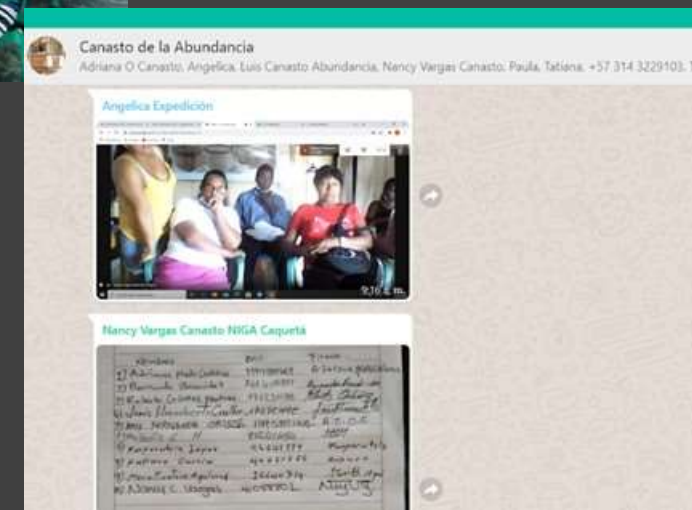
Canasto de la Abundancia
Adriana O Canasto, Angelica, Luis Canasto Abundancia, Nancy Vargas Canasto, Paula, Tatiana, +57 314 3229103,

Angelica Expedición

9:16 a. m.

Nancy Vargas Canasto NIGA Caquetá

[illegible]